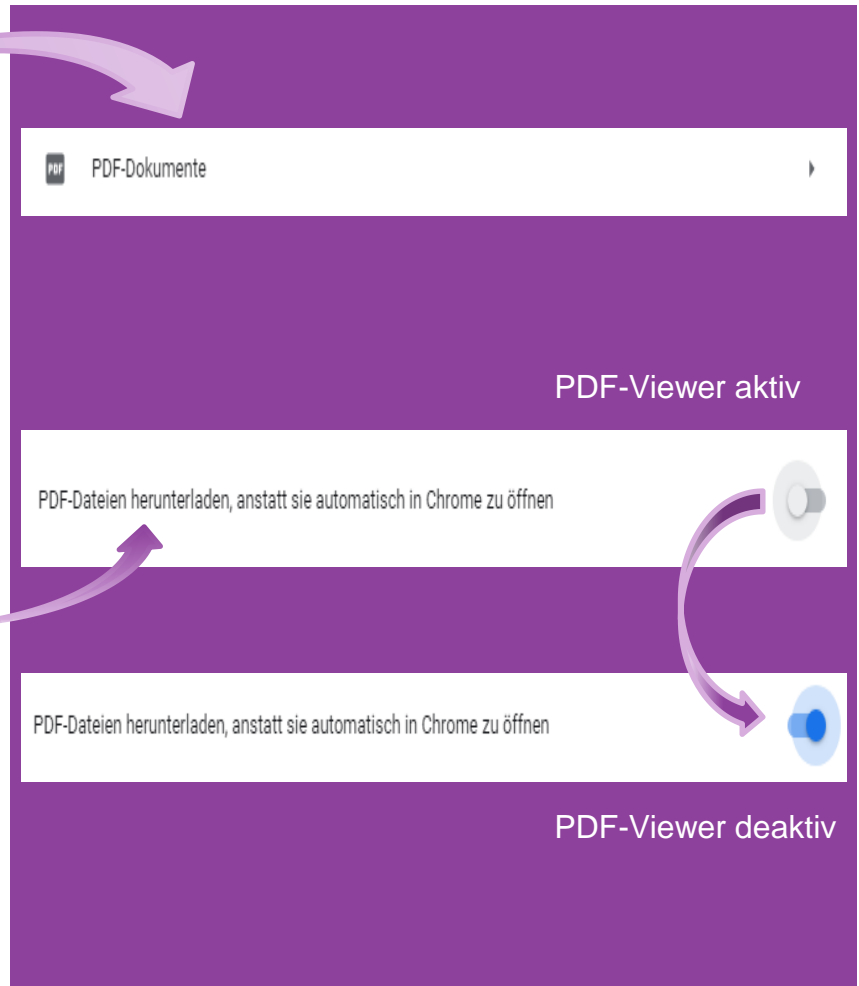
PDF

PDF-Dokumente

PDF-Viewer aktiv

PDF-Dateien herunterladen, anstatt sie automatisch in Chrome zu öffnen

PDF-Dateien herunterladen, anstatt sie automatisch in Chrome zu öffnen

PDF-Viewer deaktiv